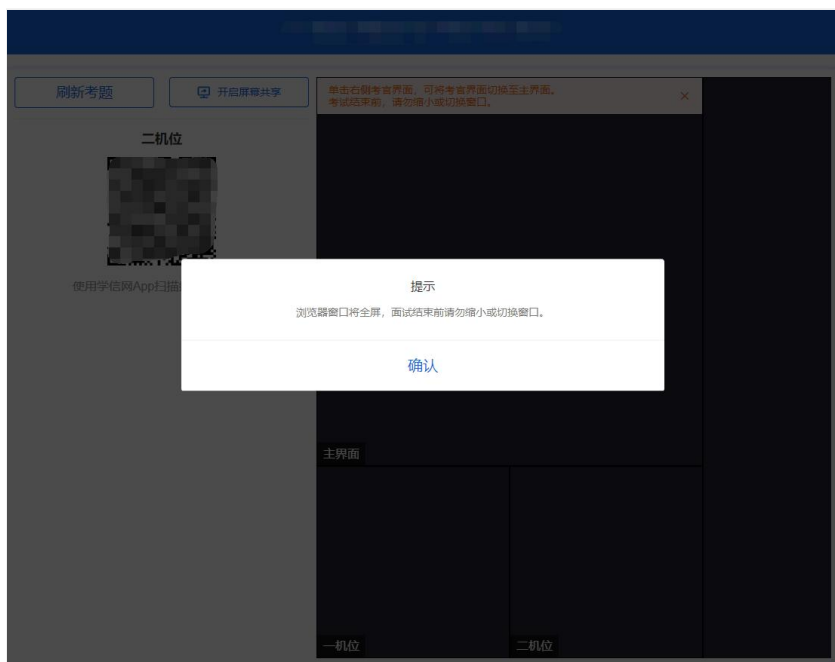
刷新考题

开启屏幕共享

单击右侧考官界面，可将考官界面切换至主界面。
考试结束前，请勿缩小或切换窗口。

×

二机位

使用学信网App扫描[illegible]

提示

浏览器窗口将全屏，面试结束前请勿缩小或切换窗口。

确认

主界面

一机位

二机位